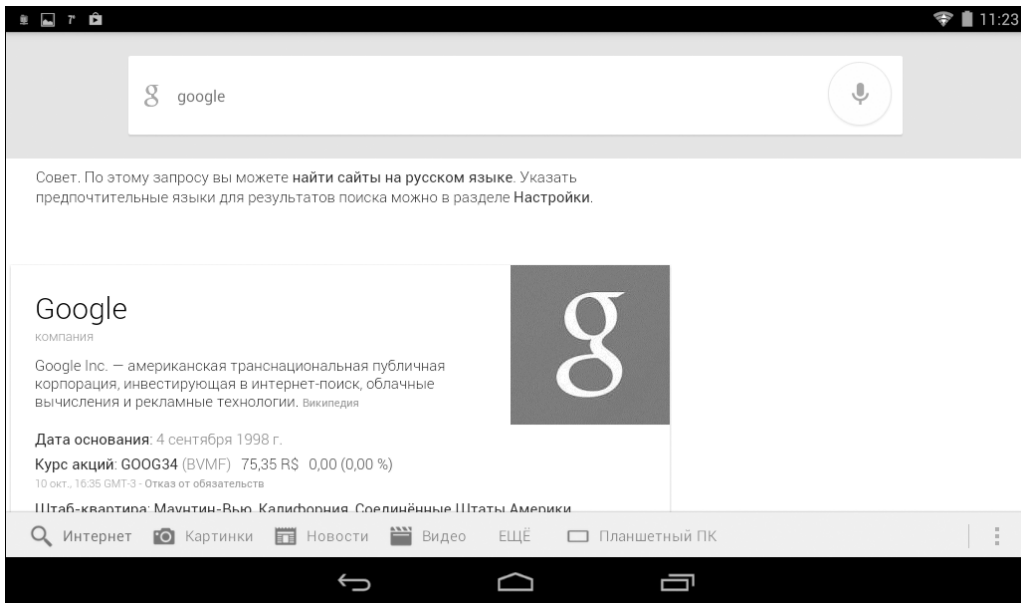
11:23

google

Совет. По этому запросу вы можете найти сайты на русском языке. Указать предпочтительные языки для результатов поиска можно в разделе Настройки.

Google
компания

Google Inc. — американская транснациональная публичная корпорация, инвестирующая в интернет-поиск, облачные вычисления и рекламные технологии. Википедия

Дата основания: 4 сентября 1998 г.

Курс акций: GOOG34 (BVMF) 75,35 R$ 0,00 (0,00 %)
10 окт., 16:35 GMT-3 - Отказ от обязательств

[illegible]

Интернет Картинки Новости Видео ЕЩЁ Планшетный ПК